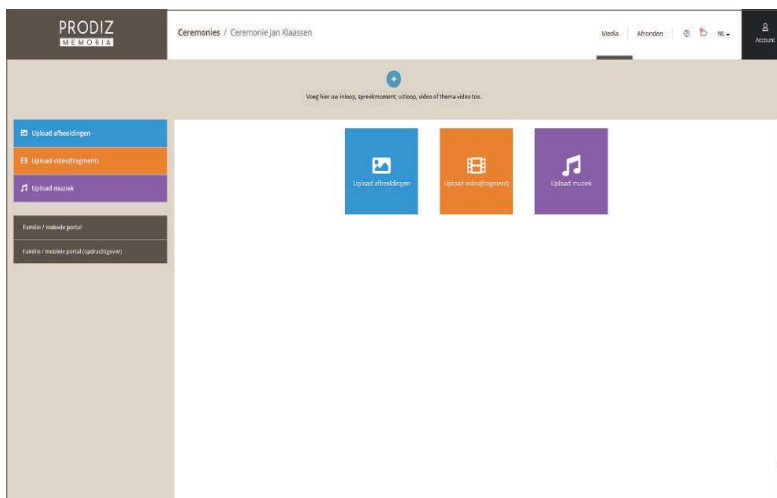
PRODIZ
MEMORIA

Ceremonies / Ceremonie Jan Klaassen

Media | Afronden | NL

Account

+

Voeg hier uw inloop, spreekmoment, uitloop, video of thema video toe.

Upload afbeeldingen

Upload video(fragment)

Upload muziek

Familie / mobiele portal

Familie / mobiele portal (opdrachtgever)

Upload afbeeldingen

Upload video(fragment)

Upload muziek